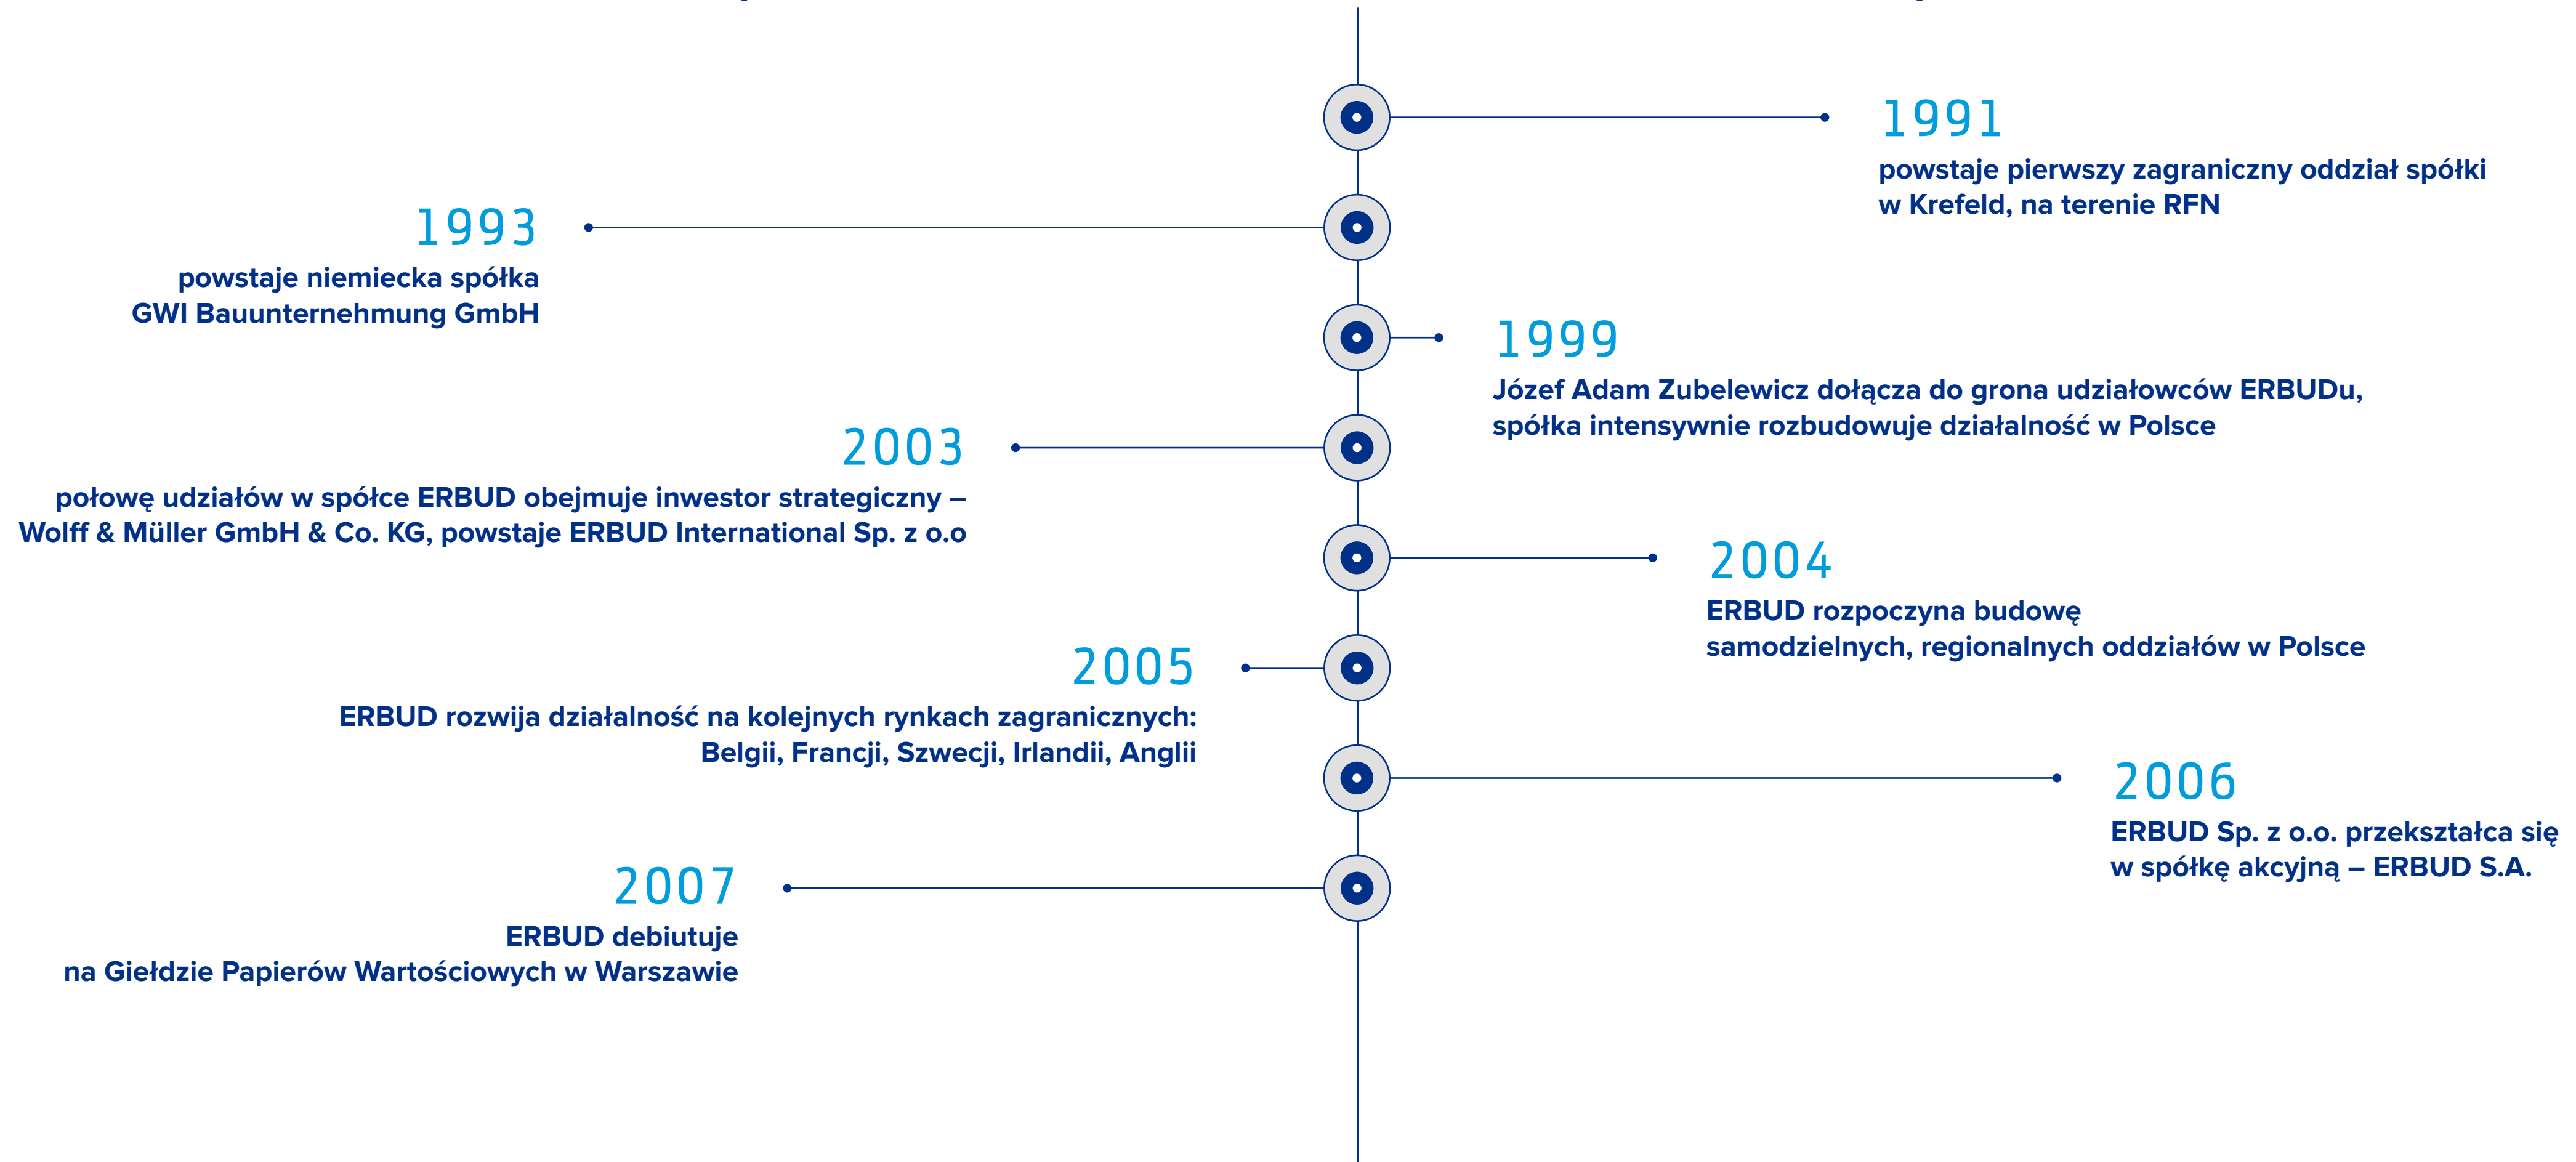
1991
powstaje pierwszy zagraniczny oddział spółki w Krefeld, na terenie RFN

1993
powstaje niemiecka spółka GWI Bauunternehmung GmbH

1999
Józef Adam Zubelewicz dołącza do grona udziałowców ERBUDu, spółka intensywnie rozbudowuje działalność w Polsce

2003
połowę udziałów w spółce ERBUD obejmuje inwestor strategiczny – Wolff & Müller GmbH & Co. KG, powstaje ERBUD International Sp. z o.o

2004
ERBUD rozpoczyna budowę samodzielnych, regionalnych oddziałów w Polsce

2005
ERBUD rozwija działalność na kolejnych rynkach zagranicznych: Belgii, Francji, Szwecji, Irlandii, Anglii

2006
ERBUD Sp. z o.o. przekształca się w spółkę akcyjną – ERBUD S.A.

2007
ERBUD debiutuje na Giełdzie Papierów Wartościowych w Warszawie